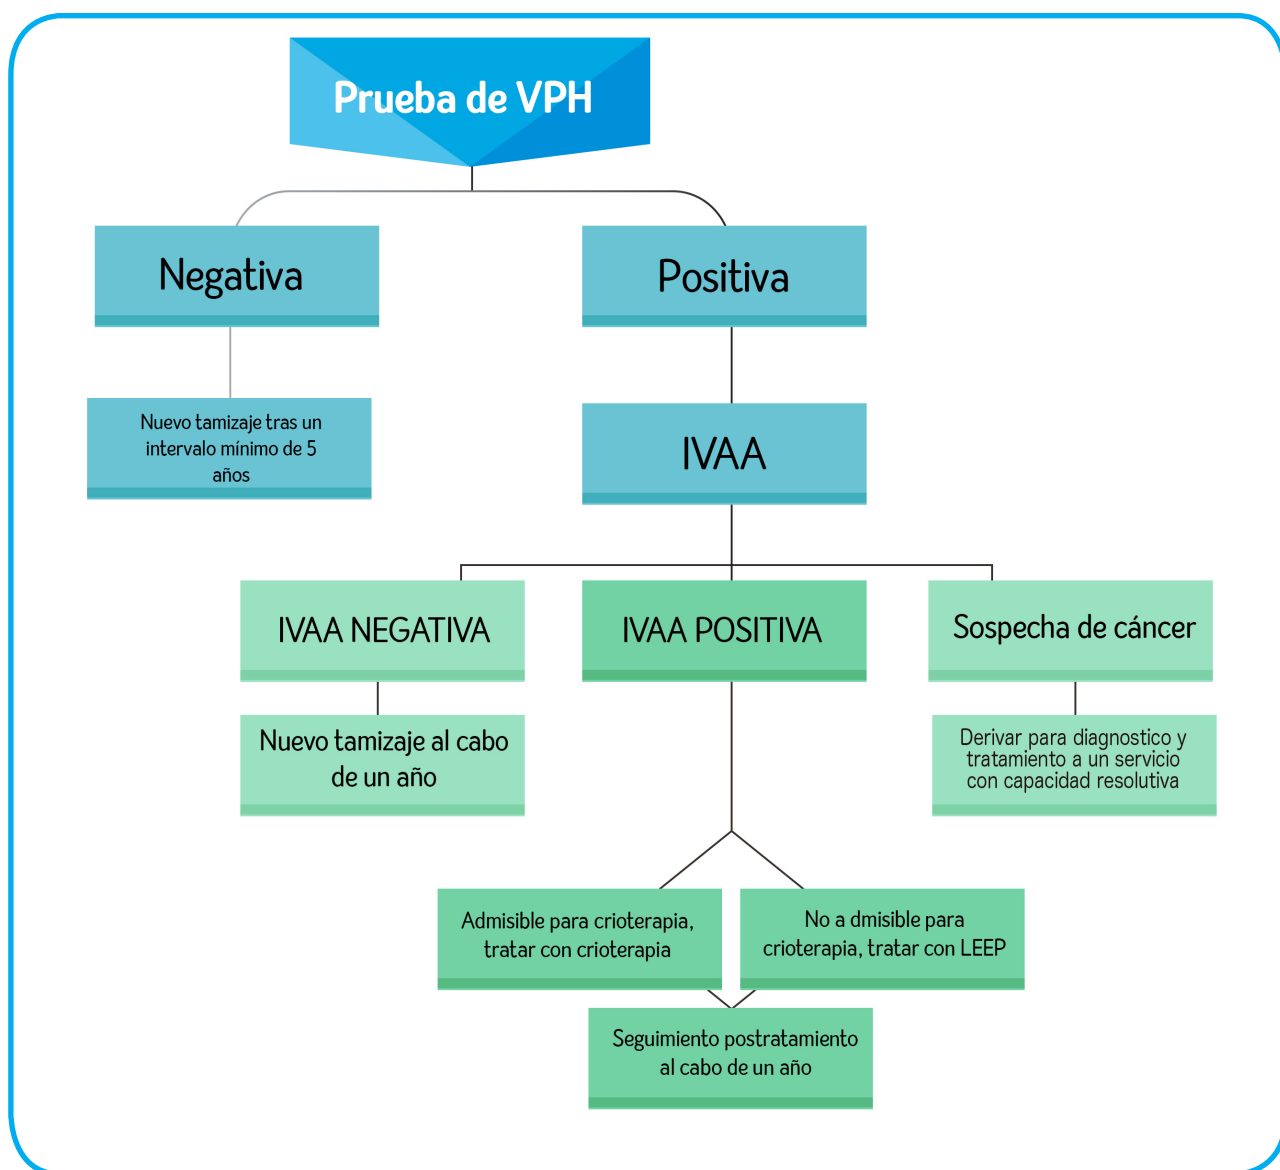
Prueba de VPH

Negativa

Positiva

Nuevo tamizaje tras un intervalo mínimo de 5 años

IVAA

IVAA NEGATIVA

IVAA POSITIVA

Sospecha de cáncer

Nuevo tamizaje al cabo de un año

Derivar para diagnostico y tratamiento a un servicio con capacidad resolutiva

Admisible para crioterapia, tratar con crioterapia

No a dmisible para crioterapia, tratar con LEEP

Seguimiento postratamiento al cabo de un año